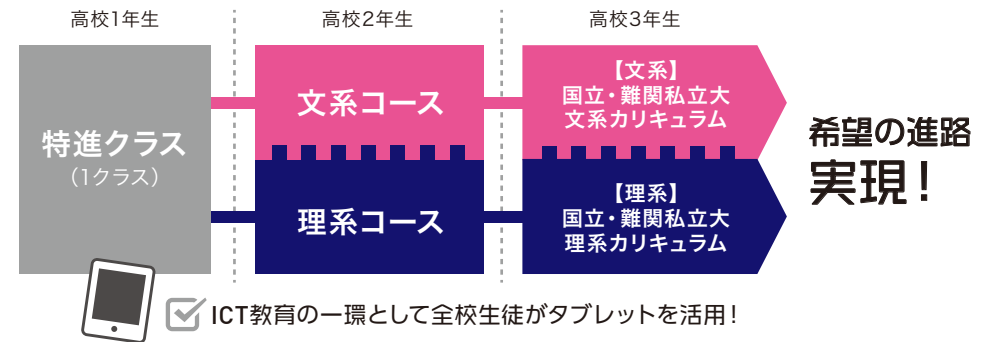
高校1年生

高校2年生

高校3年生

特進クラス
（1クラス）

文系コース

【文系】
国立・難関私立大
文系カリキュラム

理系コース

【理系】
国立・難関私立大
理系カリキュラム

希望の進路
実現！

ICT教育の一環として全校生徒がタブレットを活用！